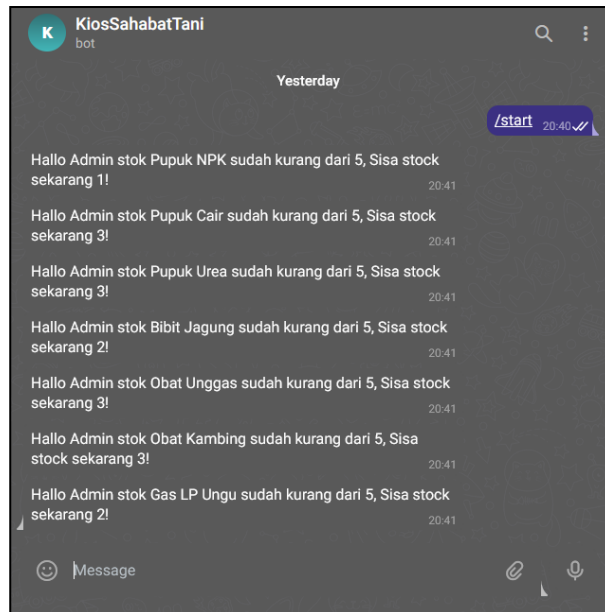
K
KiosSahabatTani
bot

Yesterday

/start 20:40

Hallo Admin stok Pupuk NPK sudah kurang dari 5, Sisa stock sekarang 1! 20:41

Hallo Admin stok Pupuk Cair sudah kurang dari 5, Sisa stock sekarang 3! 20:41

Hallo Admin stok Pupuk Urea sudah kurang dari 5, Sisa stock sekarang 3! 20:41

Hallo Admin stok Bibit Jagung sudah kurang dari 5, Sisa stock sekarang 2! 20:41

Hallo Admin stok Obat Unggas sudah kurang dari 5, Sisa stock sekarang 3! 20:41

Hallo Admin stok Obat Kambing sudah kurang dari 5, Sisa stock sekarang 3! 20:41

Hallo Admin stok Gas LP Ungu sudah kurang dari 5, Sisa stock sekarang 2! 20:41

Message